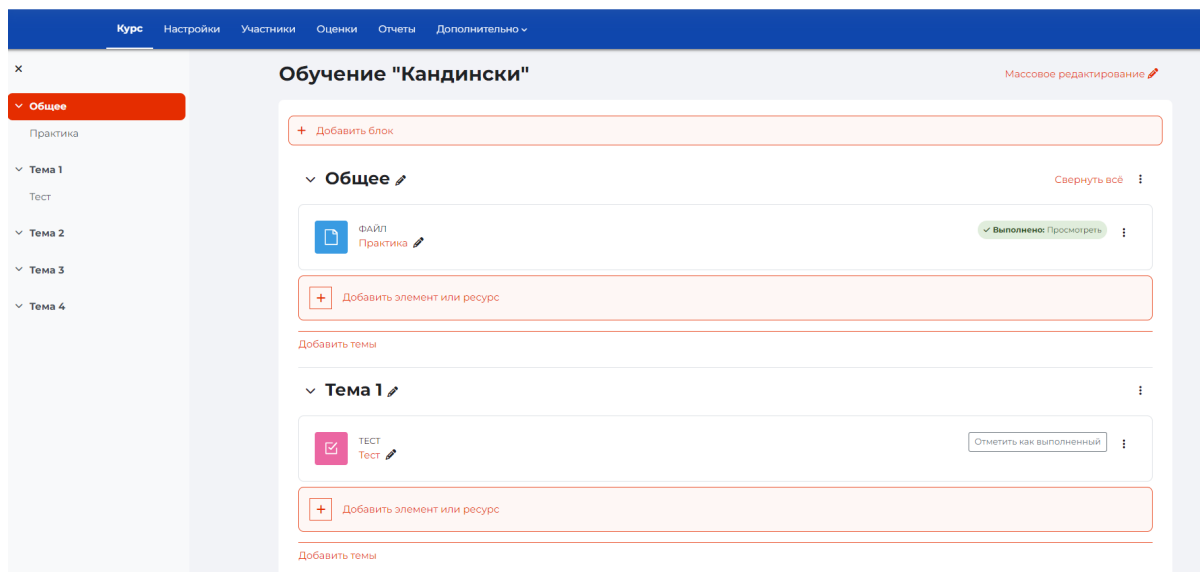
Курс Настройки Участники Оценки Отчеты Дополнительно

×

Общее
Практика

Тема 1
Тест

Тема 2

Тема 3

Тема 4

Обучение "Кандински"

Массовое редактирование

+ Добавить блок

Общее

Свернуть всё

ФАЙЛ
Практика

✓ Выполнено: Просмотреть

+ Добавить элемент или ресурс

Добавить темы

Тема 1

ТЕСТ
Тест

Отметить как выполненный

+ Добавить элемент или ресурс

Добавить темы